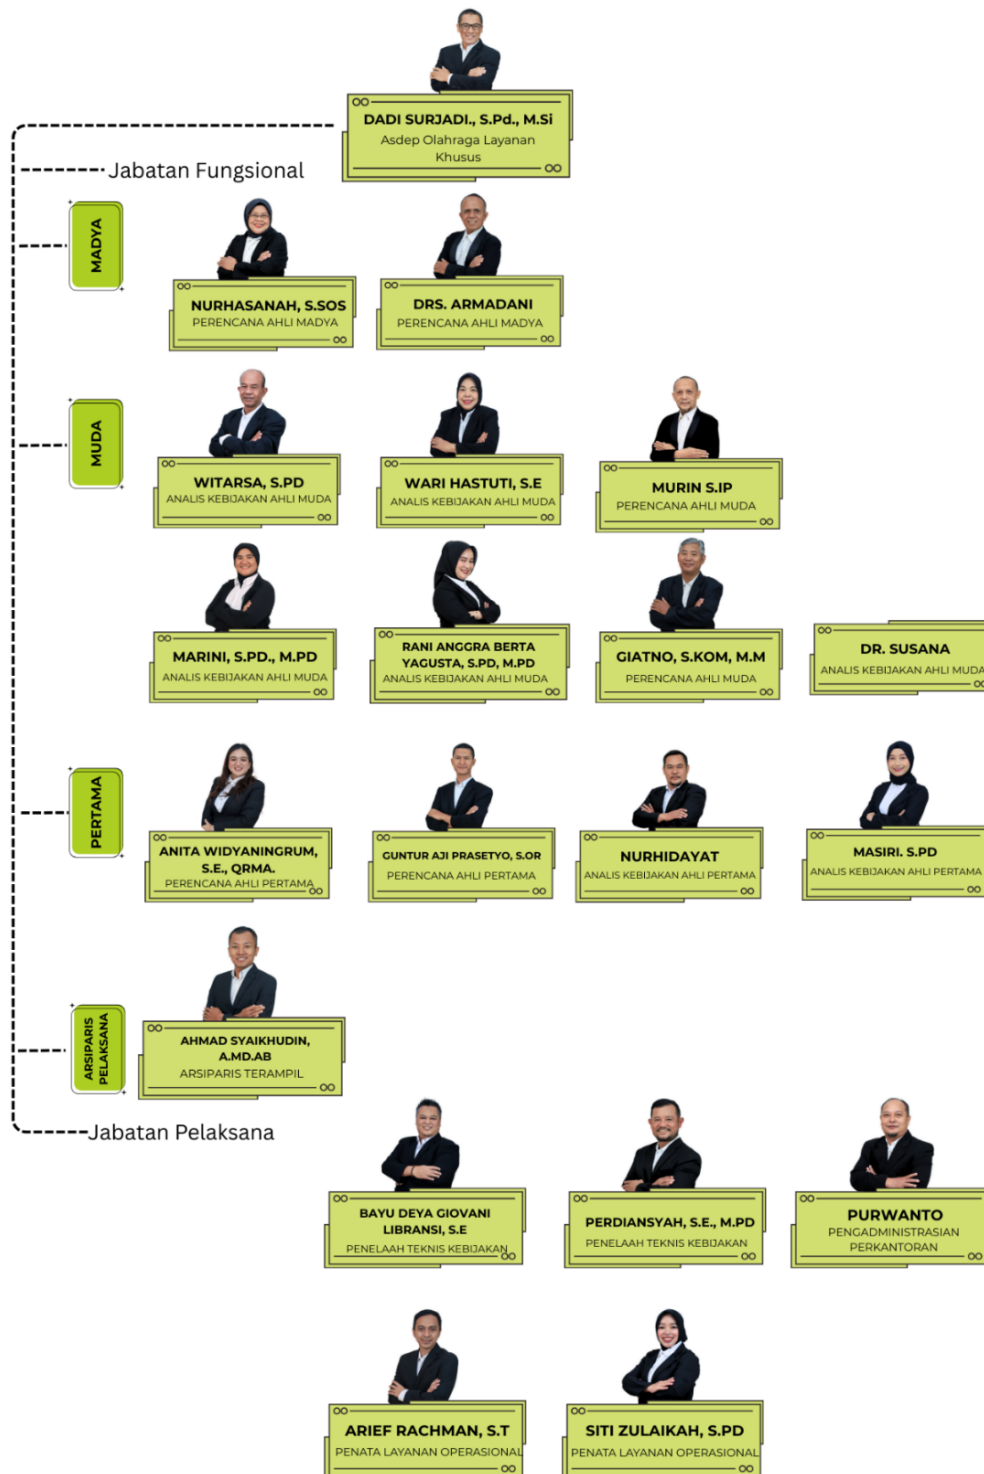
DADI SURJADI., S.Pd., M.Si
Asdep Olahraga Layanan Khusus

Jabatan Fungsional

MADYA

NURHASANAH, S.SOS
PERENCANA AHLI MADYA

DRS. ARMADANI
PERENCANA AHLI MADYA

MUDA

WITARSA, S.PD
ANALIS KEBIJAKAN AHLI MUDA

WARI HASTUTI, S.E
ANALIS KEBIJAKAN AHLI MUDA

MURIN S.IP
PERENCANA AHLI MUDA

MARINI, S.PD., M.PD
ANALIS KEBIJAKAN AHLI MUDA

RANI ANGGRA BERTA YAGUSTA, S.PD, M.PD
ANALIS KEBIJAKAN AHLI MUDA

GIATNO, S.KOM, M.M
PERENCANA AHLI MUDA

DR. SUSANA
ANALIS KEBIJAKAN AHLI MUDA

PERTAMA

ANITA WIDYANINGRUM, S.E., QRMA.
PERENCANA AHLI PERTAMA

GUNTUR AJI PRASETYO, S.OR
PERENCANA AHLI PERTAMA

NURHIDAYAT
ANALIS KEBIJAKAN AHLI PERTAMA

MASIRI. S.PD
ANALIS KEBIJAKAN AHLI PERTAMA

ARSIPARIS PELAKSANA

AHMAD SYAIKHUDIN, A.MD.AB
ARSIPARIS TERAMPIL

Jabatan Pelaksana

BAYU DEYA GIOVANI LIBRANSI, S.E
PENELAAH TEKNIS KEBIJAKAN

PERDIANSYAH, S.E., M.PD
PENELAAH TEKNIS KEBIJAKAN

PURWANTO
PENGADMINISTRASIAN PERKANTORAN

ARIEF RACHMAN, S.T
PENATA LAYANAN OPERASIONAL

SITI ZULAIKAH, S.PD
PENATA LAYANAN OPERASIONAL